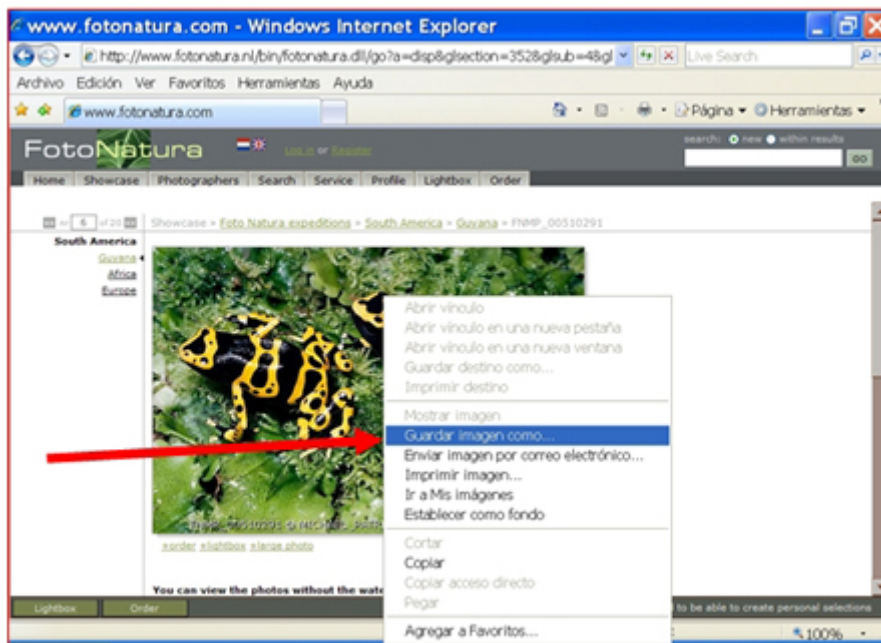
www.fotonatura.com - Windows Internet Explorer

http://www.fotonatura.nl/bin/fotonatura.dll/go?a=disp&glsection=352&glsub=4&gl

Live Search

Archivo Edición Ver Favoritos Herramientas Ayuda

www.fotonatura.com

Página Herramientas

FotoNatura

Log in or Register

search: new within results

GO

Home Showcase Photographers Search Service Profile Lightbox Order

6 of 20

Showcase » Foto Natura expeditions » South America » Guyana » FNMP_00510291

South America
Guyana
Africa
Europe

Abrir vínculo
Abrir vínculo en una nueva pestaña
Abrir vínculo en una nueva ventana
Guardar destino como...
Imprimir destino

Mostrar imagen
Guardar imagen como...
Enviar imagen por correo electrónico...
Imprimir imagen...
Ir a Mis imágenes
Establecer como fondo

Cortar
Copiar
Copiar acceso directo
Pegar

Agregar a Favoritos...

»order »lightbox »large photo

You can view the photos without the wate

Lightbox Order

to be able to create personal selections

100%